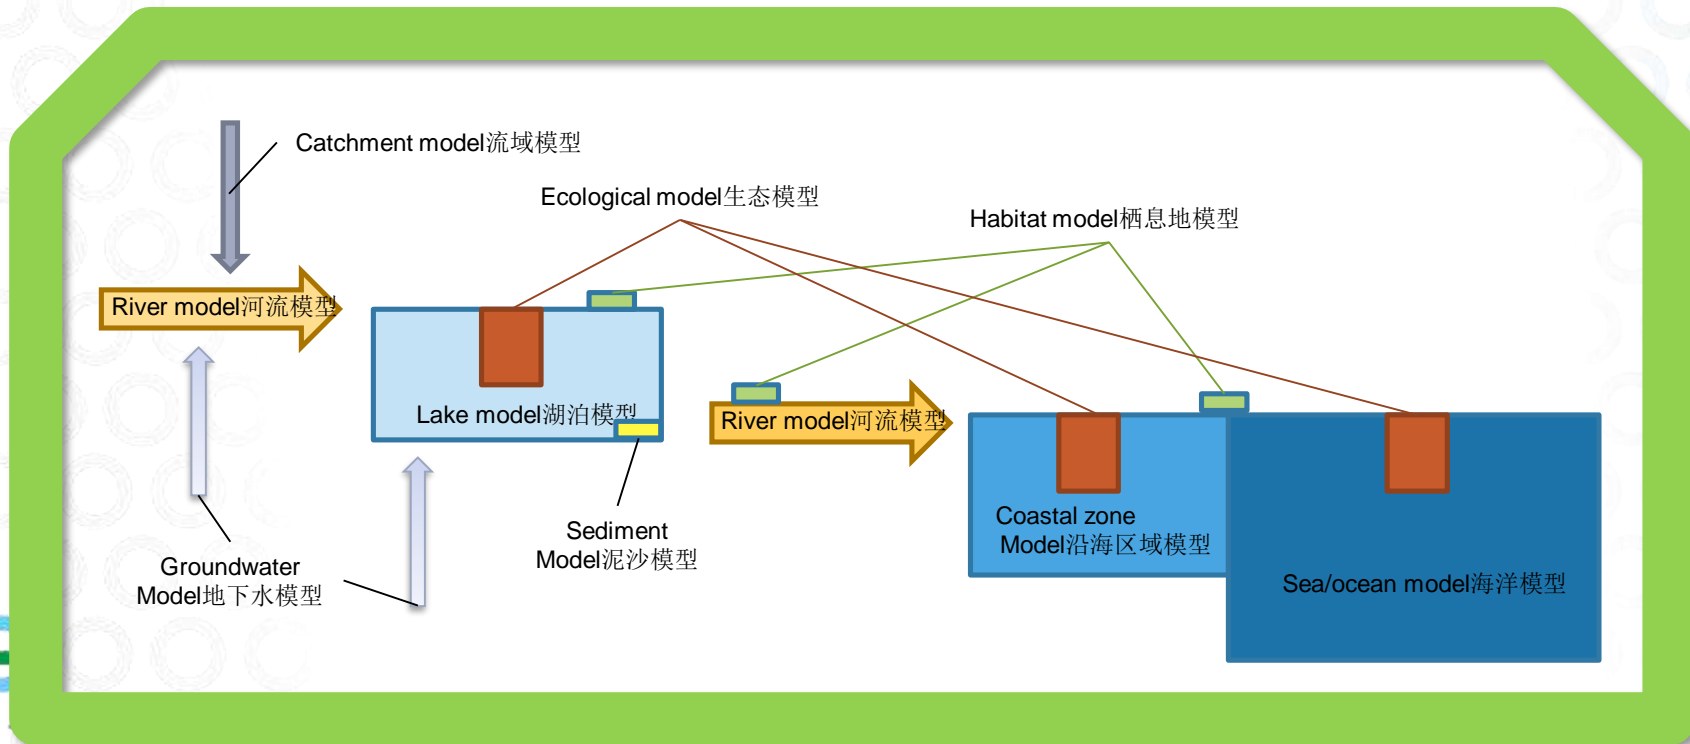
Catchment model流域模型

Ecological model生态模型

Habitat model栖息地模型

River model河流模型

Lake model湖泊模型

River model河流模型

Coastal zone
Model沿海区域模型

Sea/ocean model海洋模型

Sediment
Model泥沙模型

Groundwater
Model地下水模型